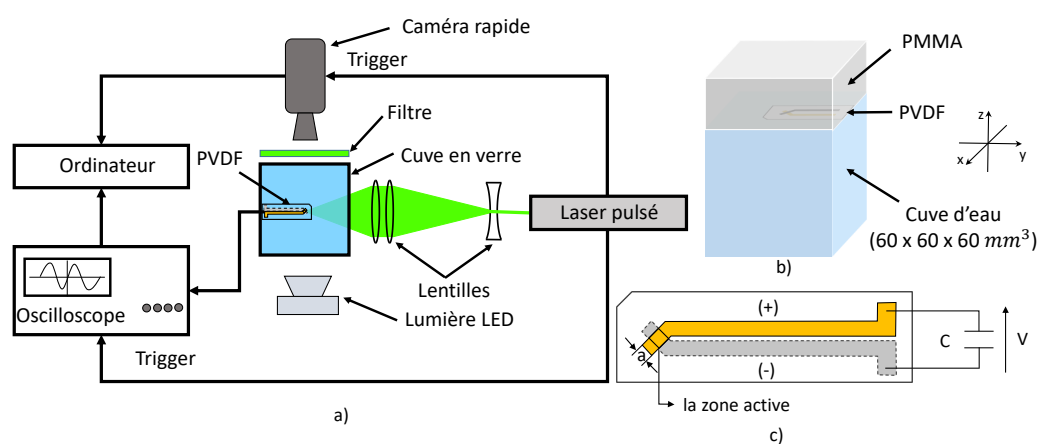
Caméra rapide
Trigger
Filtre
Ordinateur
PVDF
Cuve en verre
Laser pulsé
Oscilloscope
Lentilles
Lumière LED
Trigger
a)
PMMA
PVDF
z
x
y
Cuve d'eau
(60 x 60 x 60 $mm^3$)
b)
(+)
a
C
V
(-)
la zone active
c)